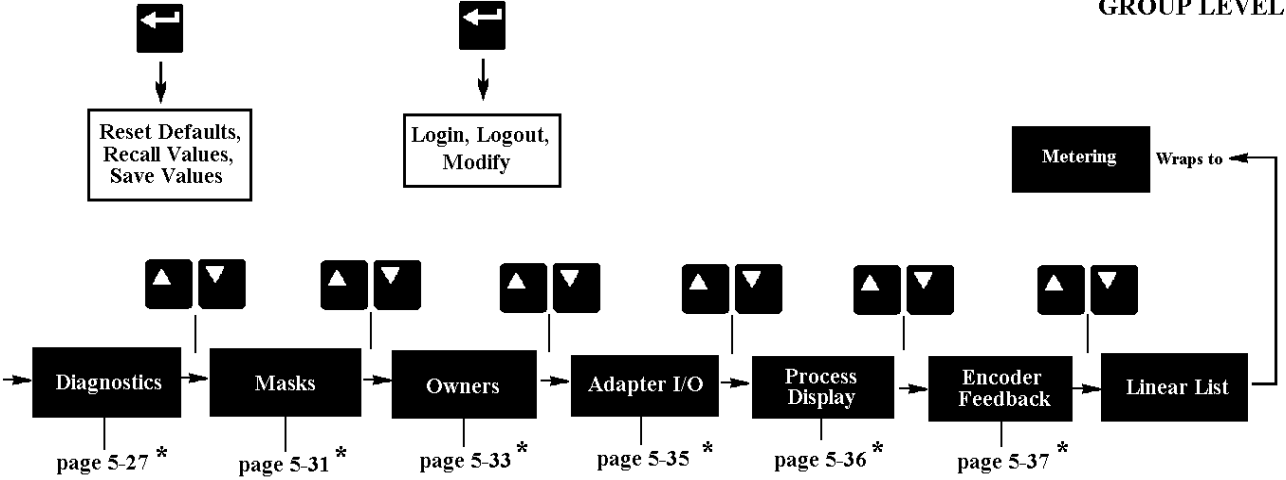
GROUP LEVEL

Reset Defaults, Recall Values, Save Values

Login, Logout, Modify

Metering

Wraps to

Diagnostics

Masks

Owners

Adapter I/O

Process Display

Encoder Feedback

Linear List

page 5-27 *

page 5-31 *

page 5-33 *

page 5-35 *

page 5-36 *

page 5-37 *